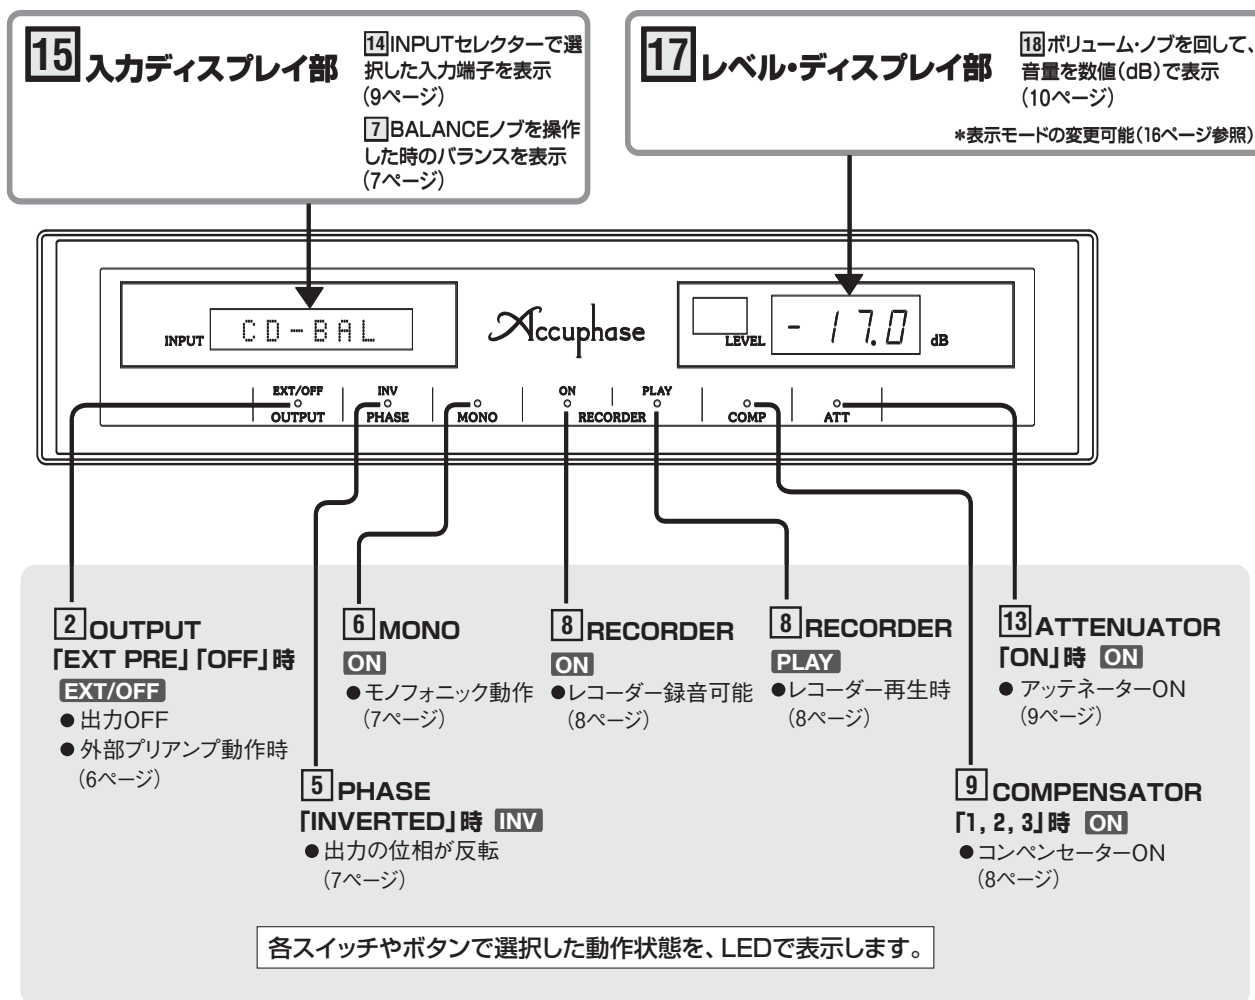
15 入力ディスプレイ部

14 INPUTセレクターで選択した入力端子を表示（9ページ）

7 BALANCEノブを操作した時のバランスを表示（7ページ）

17 レベル・ディスプレイ部

18 ボリューム・ノブを回して、音量を数値（dB）で表示（10ページ）

*表示モードの変更可能（16ページ参照）

INPUT CD-BAL

Accuphase

LEVEL - 17.0 dB

EXT/OFF OUTPUT INV PHASE MONO ON PLAY RECORDER COMP ATT

2 OUTPUT 「EXT PRE」「OFF」時 EXT/OFF
● 出力OFF
● 外部プリアンプ動作時（6ページ）

6 MONO ON
● モノフォニック動作（7ページ）

8 RECORDER ON
● レコーダー録音可能（8ページ）

8 RECORDER PLAY
● レコーダー再生時（8ページ）

13 ATTENUATOR 「ON」時 ON
● アッテネーターON（9ページ）

5 PHASE 「INVERTED」時 INV
● 出力の位相が反転（7ページ）

9 COMPENSATOR 「1, 2, 3」時 ON
● コンペンセーターON（8ページ）

各スイッチやボタンで選択した動作状態を、LEDで表示します。